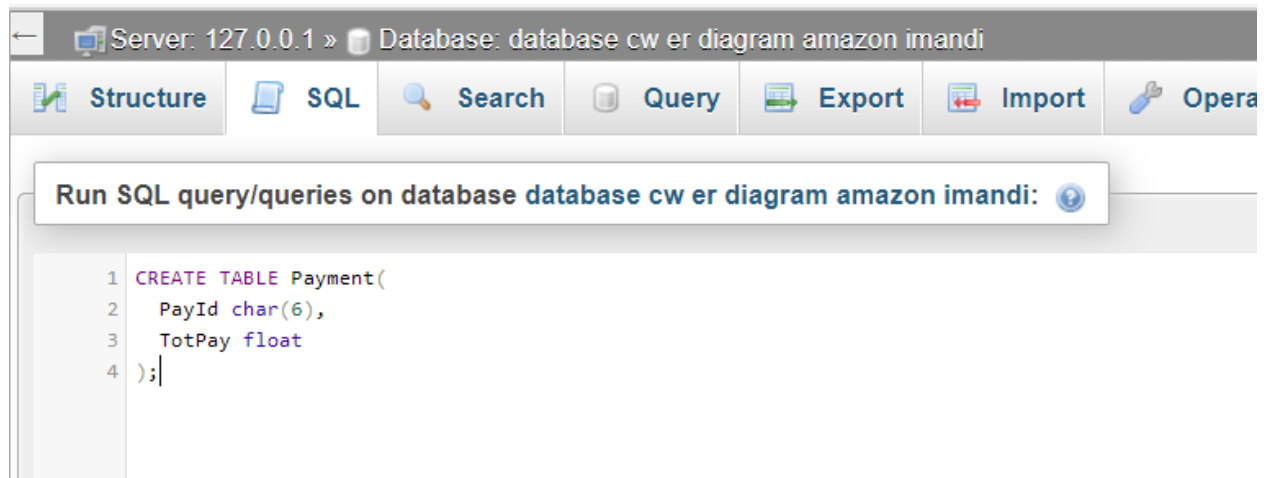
← Server: 127.0.0.1 » Database: database cw er diagram amazon imandi

Structure | SQL | Search | Query | Export | Import | Opera

Run SQL query/queries on database database cw er diagram amazon imandi:

1 CREATE TABLE Payment(
2 PayId char(6),
3 TotPay float
4 );